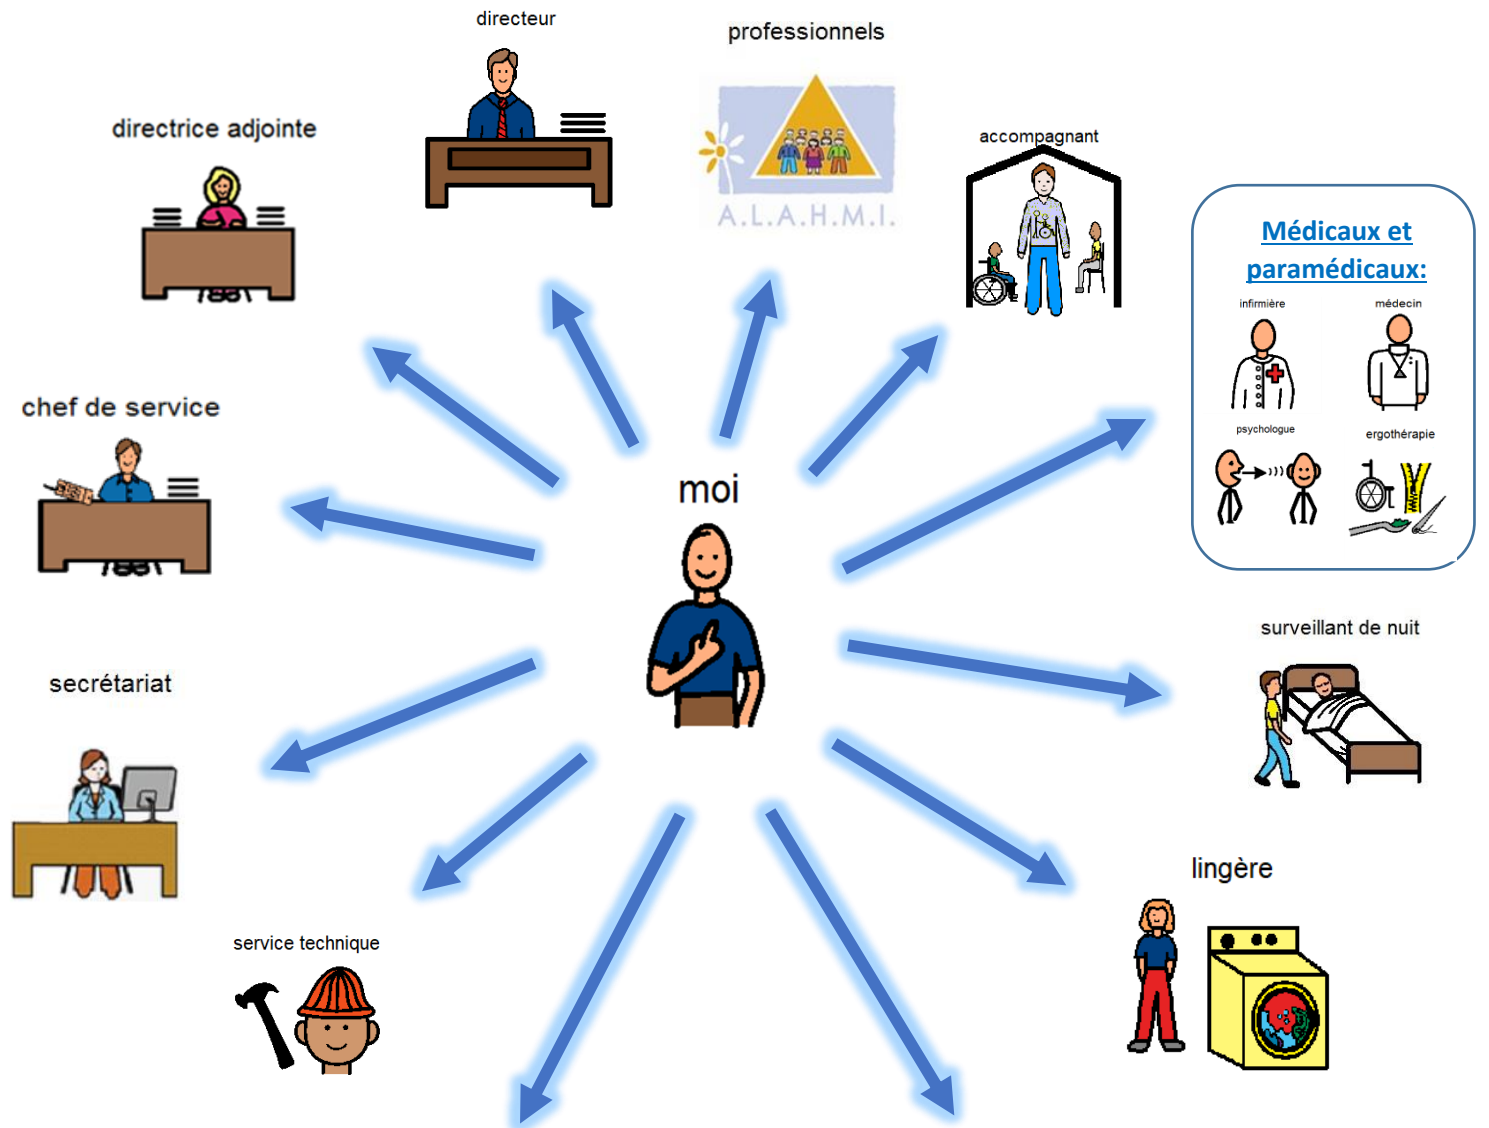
directeur

professionnels

A.L.A.H.M.I.

directrice adjointe

accompagnant

Médicaux et paramédicaux:

infirmière

médecin

psychologue

ergothérapie

chef de service

moi

surveillant de nuit

secrétariat

lingère

service technique